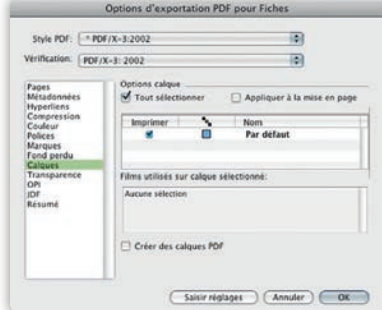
Options d'exportation PDF pour Fiches

Style PDF: * PDF/X-3:2002

Vérification: PDF/X-3: 2002

Pages
Métadonnées
Hyperliens
Compression
Couleur
Polices
Marques
Fond perdu
Calques
Transparence
OPI
JDF
Résumé

Options calque

Tout sélectionner

Appliquer à la mise en page

| Imprimer | | Nom |
|---|---|---|
| ✔ | | Par défaut |

Films utilisés sur calque sélectionné:

Aucune sélection

Créer des calques PDF

Saisir réglages
Annuler
OK